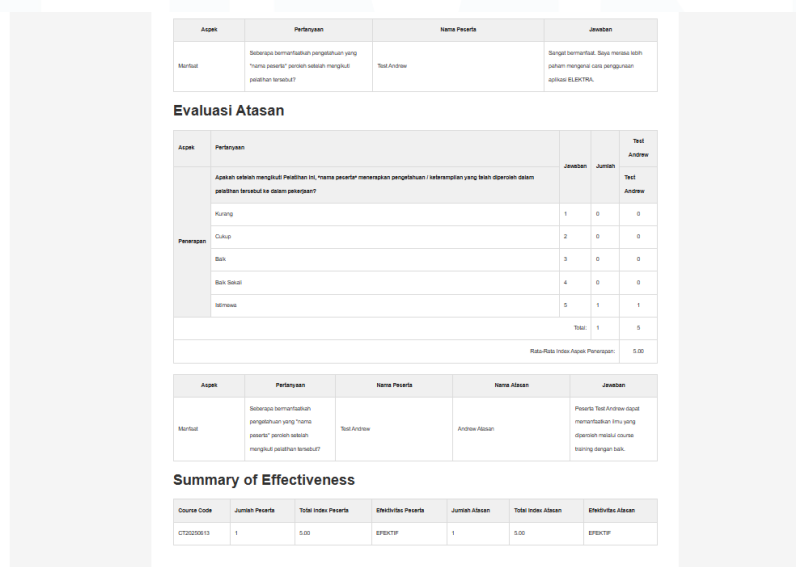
| Aspek | Pertanyaan | Nama Peserta | Jawaban |
|---|---|---|---|
| Manfaat | Seberapa bermanfaatkah pengetahuan yang "nama peserta" peroleh setelah mengikuti pelatihan tersebut? | Test Andrew | Sangat bermanfaat. Saya merasa lebih paham mengenai cara penggunaan aplikasi ELEKTRA. |

Evaluasi Atasan

| Aspek | Pertanyaan | Jawaban | Jumlah | Test Andrew |
|---|---|---|---|---|
| Penerapan | Apakah setelah mengikuti Pelatihan ini, *nama peserta* menerapkan pengetahuan / keterampilan yang telah diperoleh dalam pelatihan tersebut ke dalam pekerjaan? | | | Test Andrew |
| | Kurang | 1 | 0 | 0 |
| | Cukup | 2 | 0 | 0 |
| | Baik | 3 | 0 | 0 |
| | Baik Sekali | 4 | 0 | 0 |
| | Istimewa | 5 | 1 | 1 |
| | | Total: | 1 | 5 |
| | | Rata-Rata Index Aspek Penerapan: | | 5.00 |

| Aspek | Pertanyaan | Nama Peserta | Nama Atasan | Jawaban |
|---|---|---|---|---|
| Manfaat | Seberapa bermanfaatkah pengetahuan yang "nama peserta" peroleh setelah mengikuti pelatihan tersebut? | Test Andrew | Andrew Atasan | Peserta Test Andrew dapat memanfaatkan ilmu yang diperoleh melalui course training dengan baik. |

Summary of Effectiveness

| Course Code | Jumlah Peserta | Total Index Peserta | Efektivitas Peserta | Jumlah Atasan | Total Index Atasan | Efektivitas Atasan |
|---|---|---|---|---|---|---|
| CT20250613 | 1 | 5.00 | EFEKTIF | 1 | 5.00 | EFEKTIF |